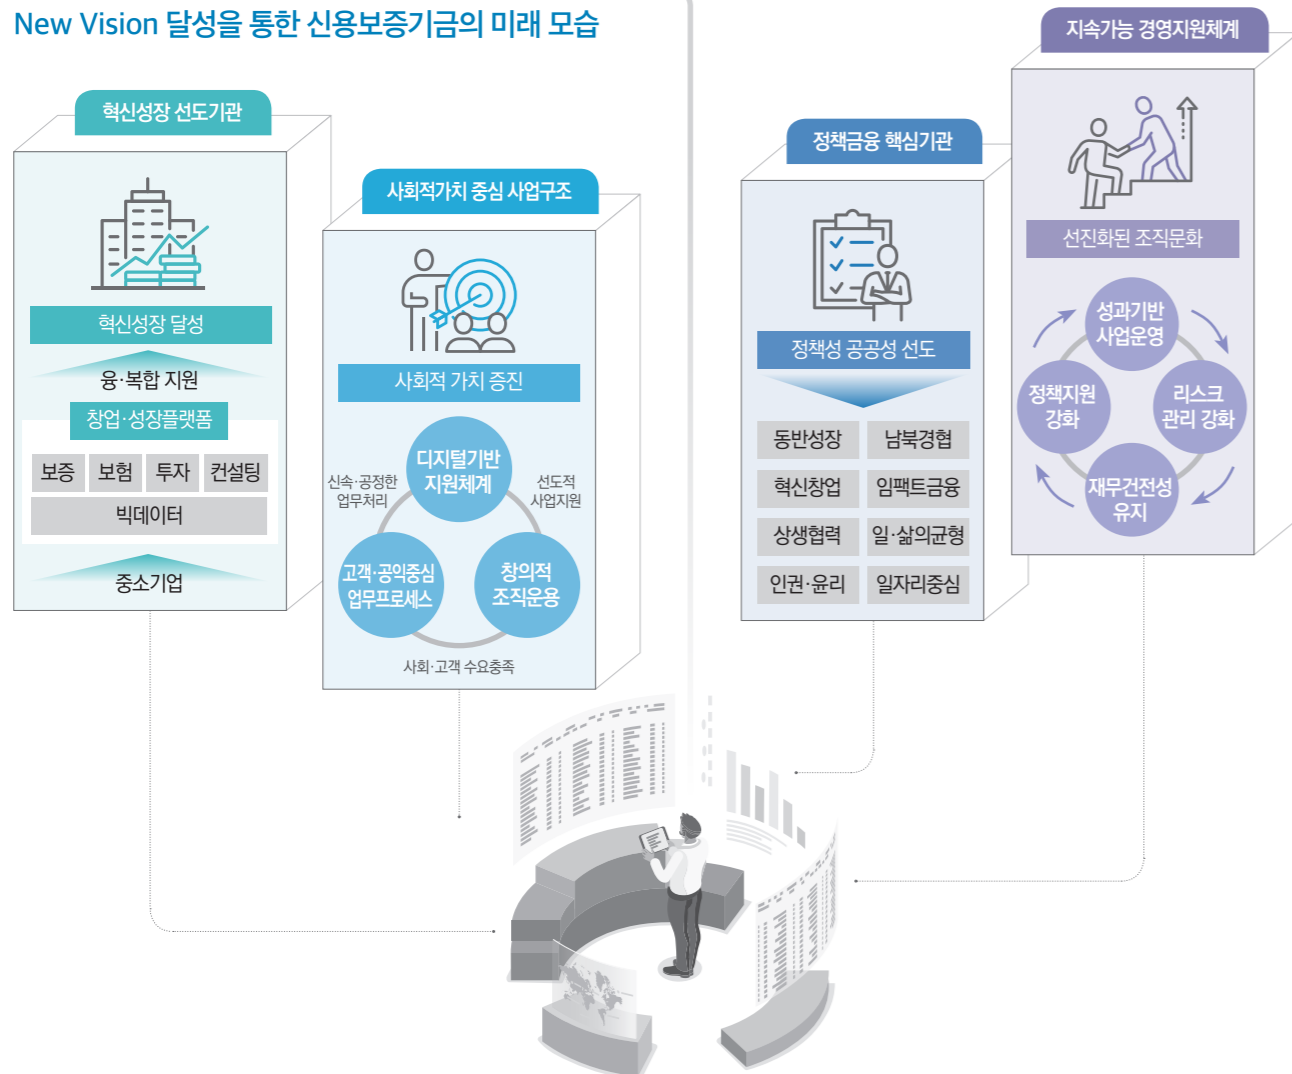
New Vision 달성을 통한 신용보증기금의 미래 모습

혁신성장 선도기관

혁신성장 달성

융·복합 지원

창업·성장플랫폼

보증 보험 투자 컨설팅

빅데이터

중소기업

사회적가치 중심 사업구조

사회적 가치 증진

디지털기반 지원체계

신속·공정한 업무처리

선도적 사업지원

고객·공익중심 업무프로세스

창의적 조직운용

사회·고객 수요충족

정책금융 핵심기관

정책성 공공성 선도

| 동반성장 | 남북경협 |
|---|---|
| 혁신창업 | 임팩트금융 |
| 상생협력 | 일·삶의균형 |
| 인권·윤리 | 일자리중심 |

지속가능 경영지원체계

선진화된 조직문화

성과기반 사업운영

리스크 관리 강화

재무건전성 유지

정책지원 강화